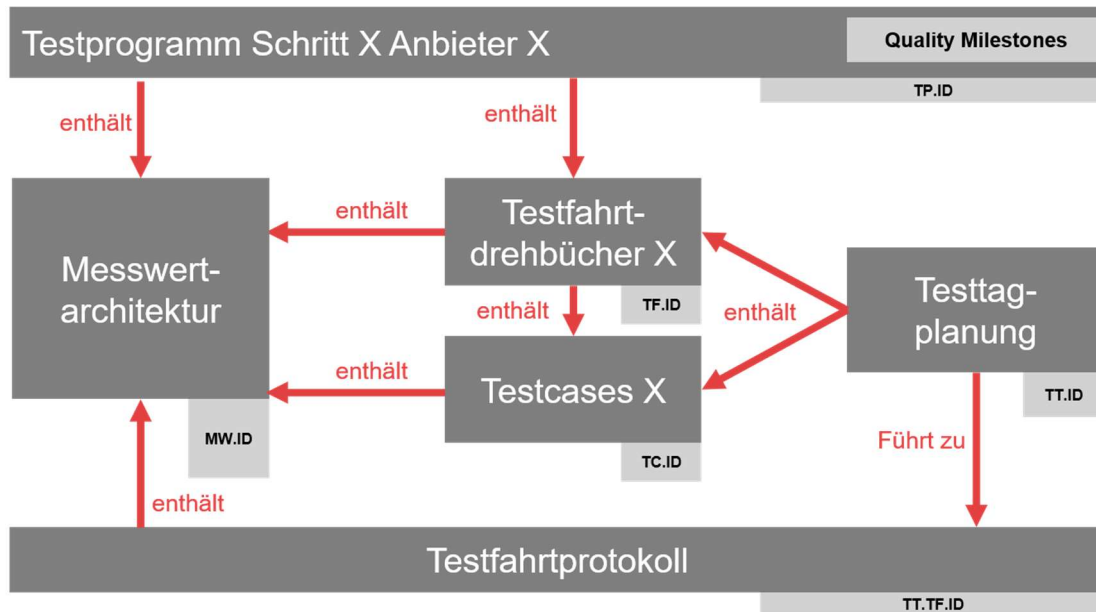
Testprogramm Schritt X Anbieter X

Quality Milestones

TP.ID

enthält

enthält

enthält

Messwertarchitektur

MW.ID

Testfahrtdrehbücher X

TF.ID

enthält

enthält

enthält

Testtagplanung

TT.ID

Testcases X

TC.ID

Führt zu

enthält

Testfahrtprotokoll

TT.TF.ID